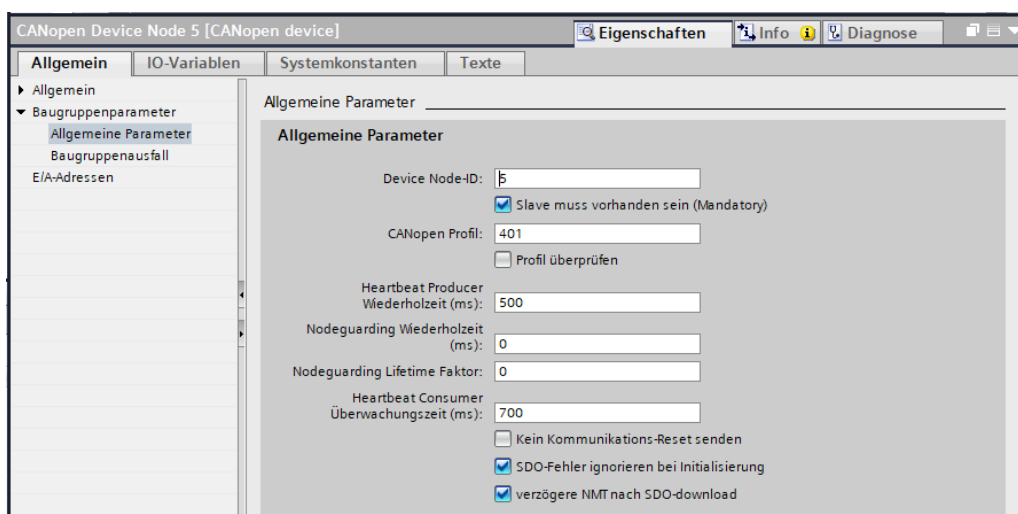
CANopen Device Node 5 [CANopen device]

Eigenschaften

Info

Diagnose

Allgemein

IO-Variablen

Systemkonstanten

Texte

Allgemein

Baugruppenparameter

Allgemeine Parameter

Baugruppenausfall

E/A-Adressen

Allgemeine Parameter

Allgemeine Parameter

Device Node-ID: 5

Slave muss vorhanden sein (Mandatory)

CANopen Profil: 401

Profil überprüfen

Heartbeat Producer Wiederholzeit (ms): 500

Nodeguarding Wiederholzeit (ms): 0

Nodeguarding Lifetime Faktor: 0

Heartbeat Consumer Überwachungszeit (ms): 700

Kein Kommunikations-Reset senden

SDO-Fehler ignorieren bei Initialisierung

verzögere NMT nach SDO-download